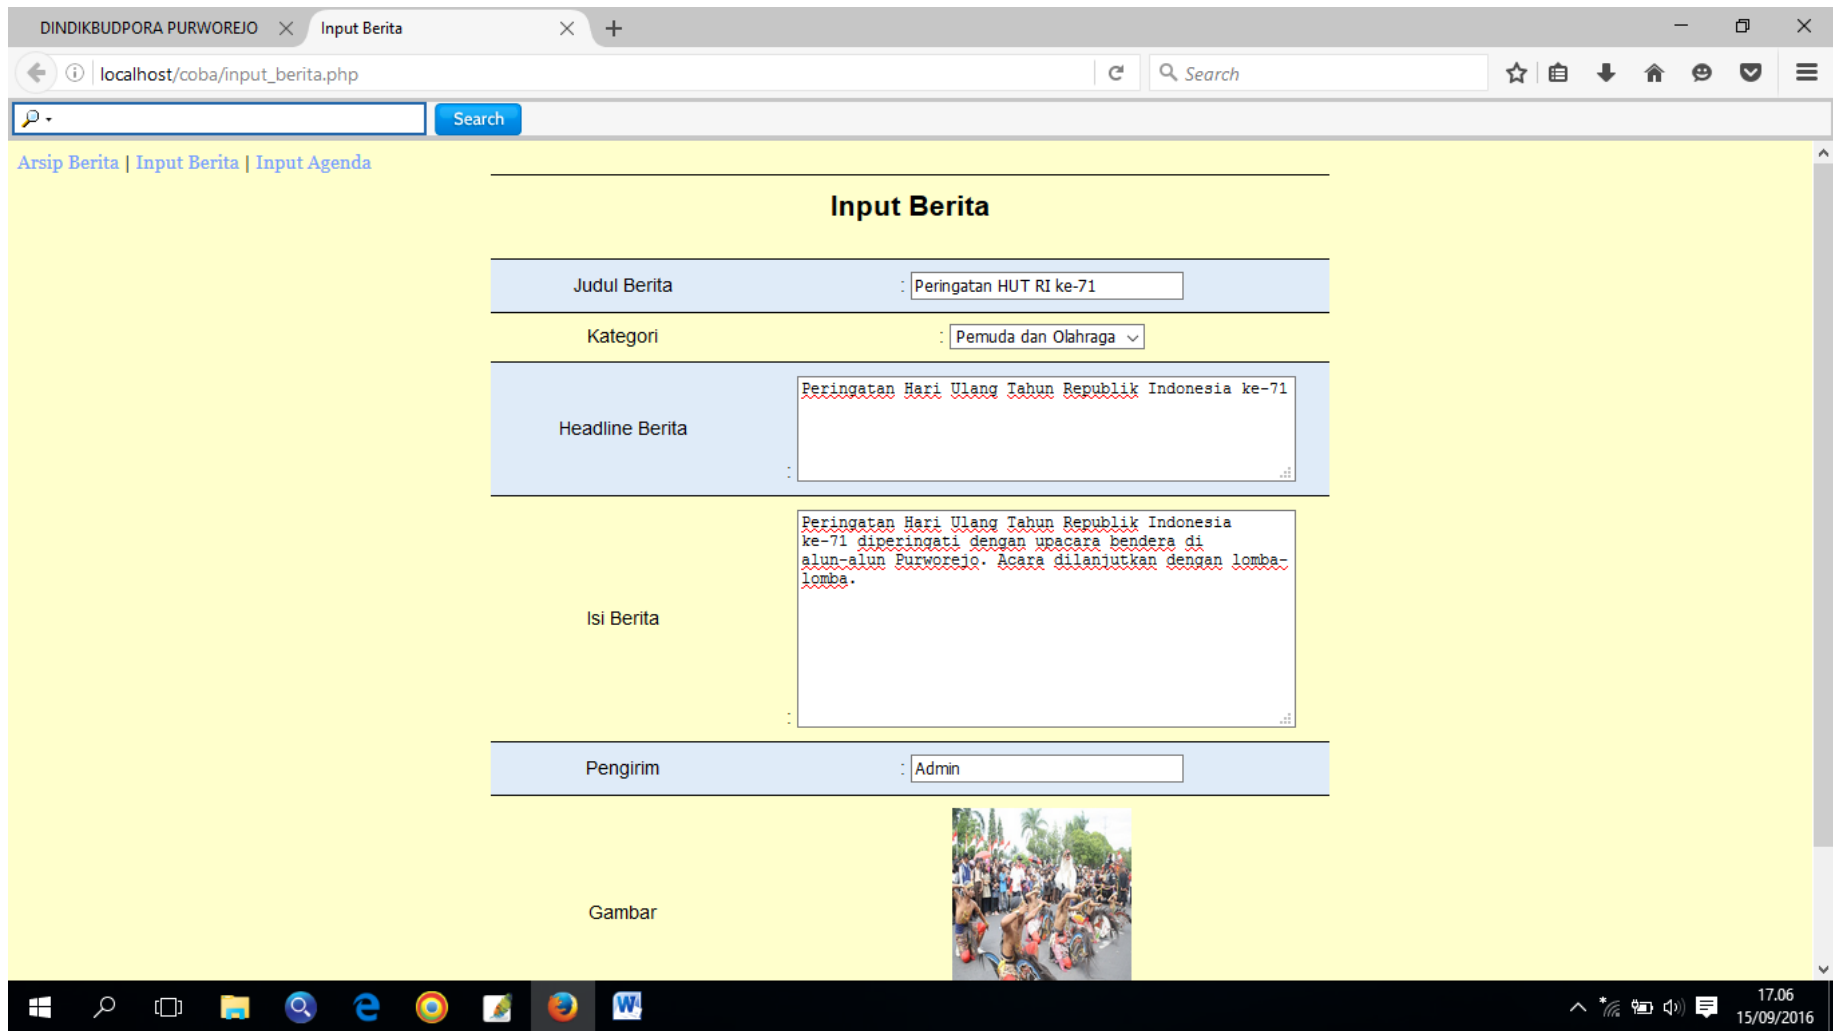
DINDIKBUDPORA PURWOREJO
Input Berita

localhost/coba/input_berita.php

Search

Search

Arsip Berita | Input Berita | Input Agenda

Input Berita

| Judul Berita | : Peringatan HUT RI ke-71 |
|---|---|
| Kategori | : Pemuda dan Olahraga |
| Headline Berita | : Peringatan Hari Ulang Tahun Republik Indonesia ke-71 |
| Isi Berita | : Peringatan Hari Ulang Tahun Republik Indonesia ke-71 diperingati dengan upacara bendera di alun-alun Purworejo. Acara dilanjutkan dengan lomba-lomba. |
| Pengirim | : Admin |
| Gambar | |

17.06
15/09/2016